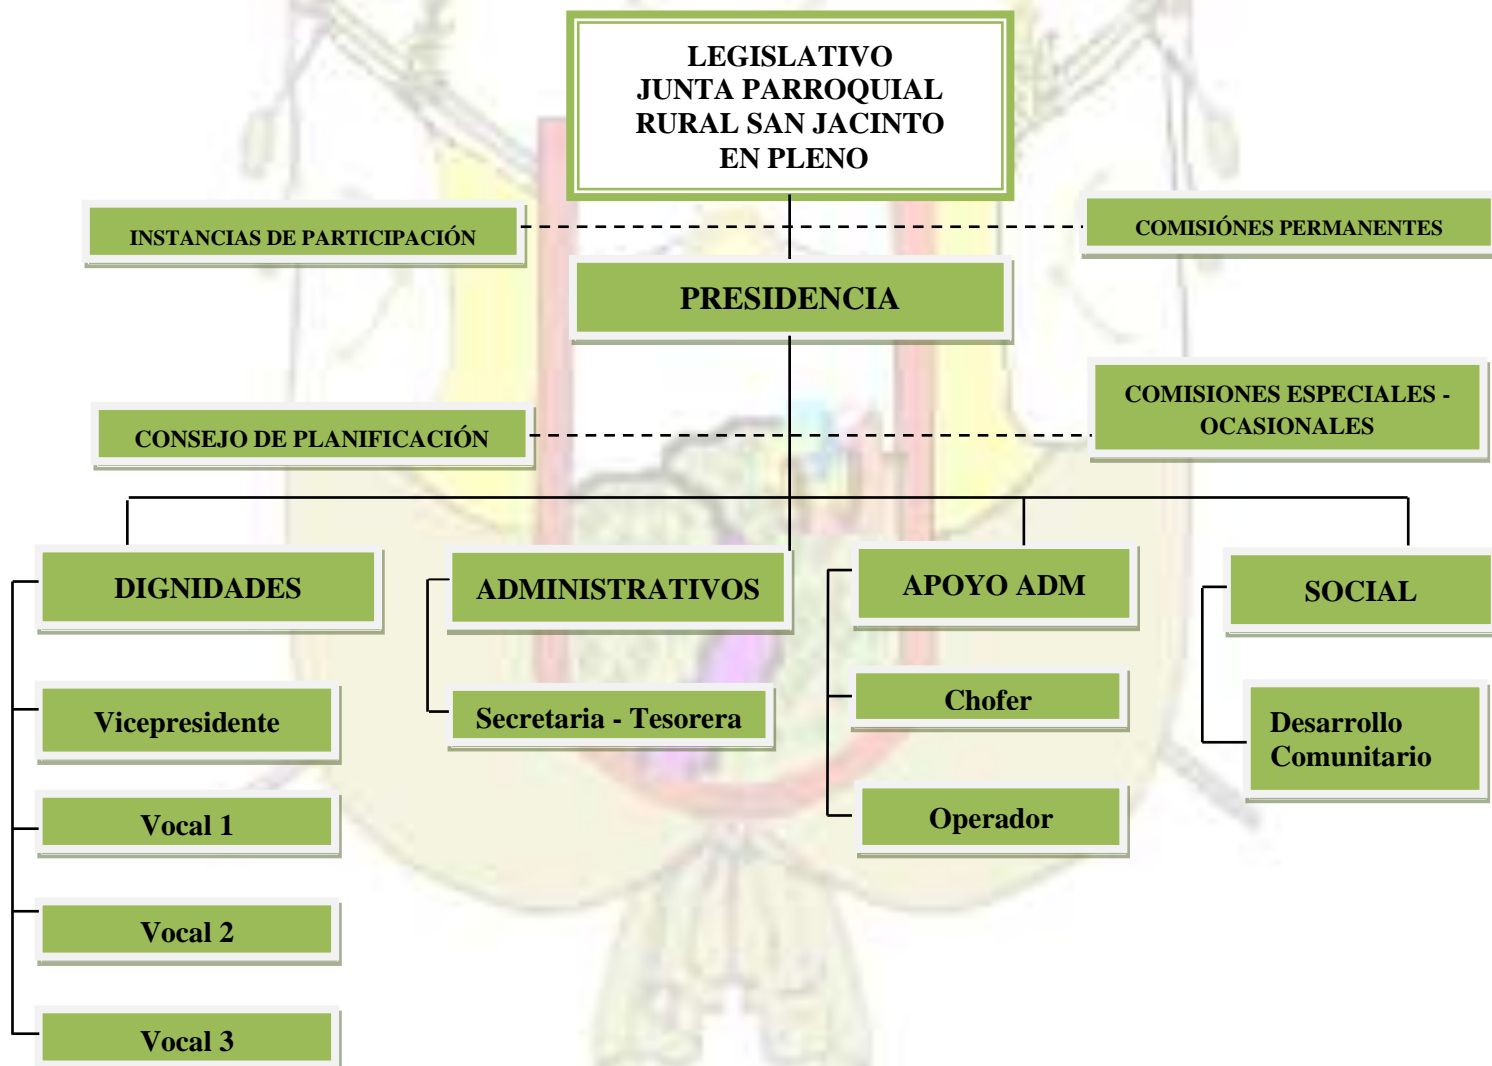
LEGISLATIVO
JUNTA PARROQUIAL
RURAL SAN JACINTO
EN PLENO

INSTANCIAS DE PARTICIPACIÓN

COMISIÓNES PERMANENTES

PRESIDENCIA

COMISIONES ESPECIALES - OCASIONALES

CONSEJO DE PLANIFICACIÓN

DIGNIDADES

Vicepresidente

Vocal 1

Vocal 2

Vocal 3

ADMINISTRATIVOS

Secretaria - Tesorera

APOYO ADM

Chofer

Operador

SOCIAL

Desarrollo Comunitario